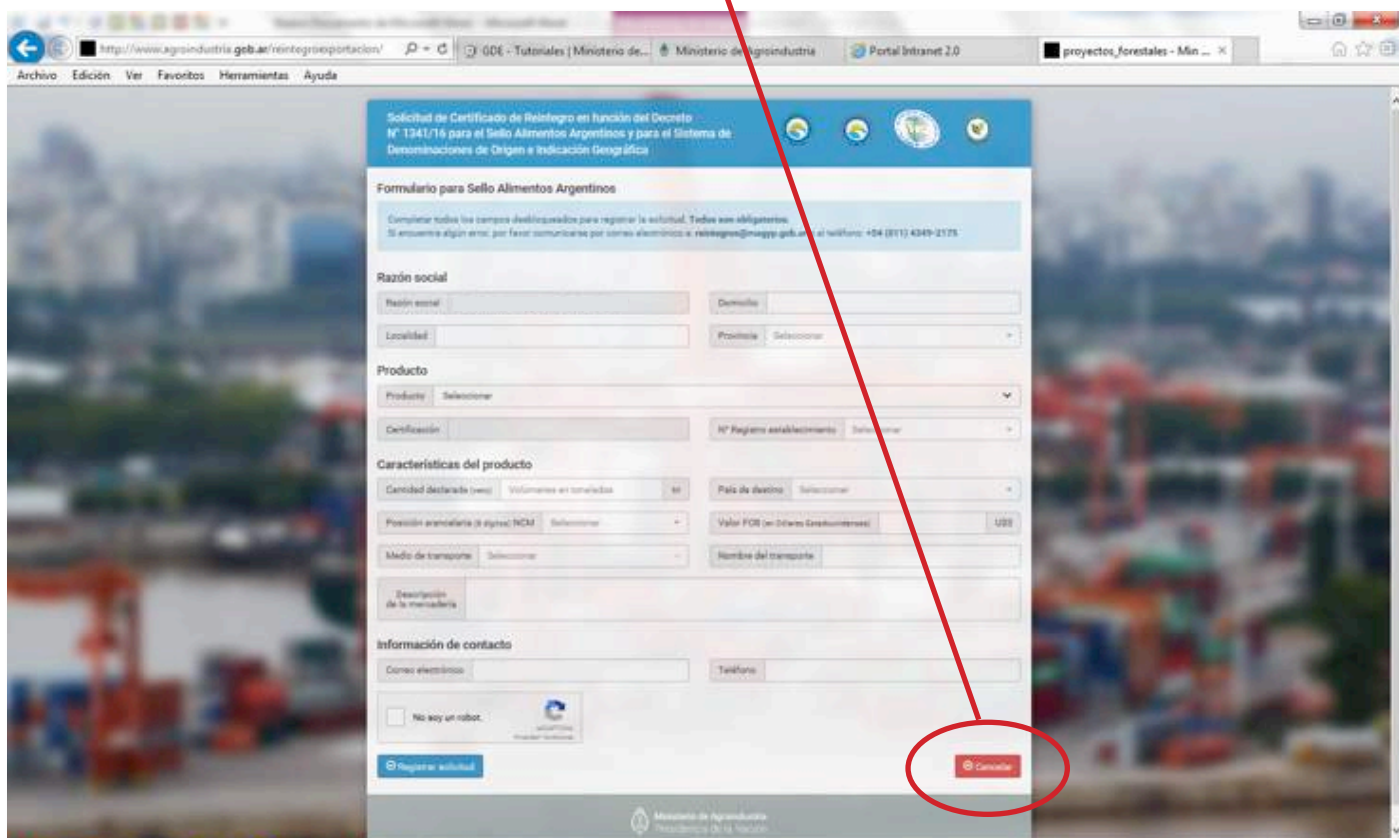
http://www.agroindustria.gob.ar/reintegroexportacion/
GDE - Tutoriales | Ministerio de...
Ministerio de Agroindustria
Portal Intranet 2.0
proyectos_forestales - Min ...

Archivo Edición Ver Favoritos Herramientas Ayuda

Solicitud de Certificado de Reintegro en función del Decreto N° 1341/16 para el Sello Alimentos Argentinos y para el Sistema de Denominaciones de Origen e Indicación Geográfica

Formulario para Sello Alimentos Argentinos

Completar todos los campos desbloqueados para registrar la solicitud. Todos son obligatorios.
Si encuentra algún error, por favor comunicarse por correo electrónico a: reintegros@magyp.gob.ar o al teléfono: +54 (011) 4349-2175

Razón social
Razón social
Domicilio
Localidad
Provincia Seleccionar

Producto
Producto Seleccionar
Certificación
N° Registro establecimiento Seleccionar

Características del producto
Cantidad declarada (neto) Volúmenes en toneladas tn
País de destino Seleccionar
Posición arancelaria (8 dígitos) NCM Seleccionar
Valor FOB (en Dólares Estadounidenses) US$
Medio de transporte Seleccionar
Nombre del transporte
Descripción de la mercadería

Información de contacto
Correo electrónico
Teléfono

No soy un robot.
reCAPTCHA
Privacidad - Condiciones

Registrar solicitud
Cancelar

Ministerio de Agroindustria
Presidencia de la Nación